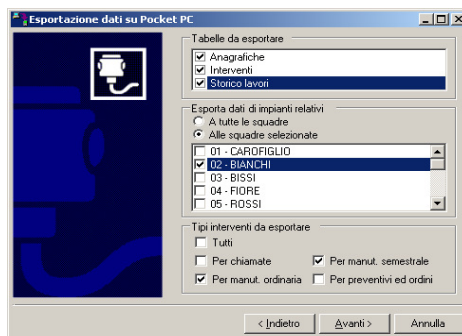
Esportazione dati su Pocket PC

Tabelle da esportare
☑ Anagrafiche
☑ Interventi
☑ Storico lavori

Esporta dati di impianti relativi
○ A tutte le squadre
● Alle squadre selezionate
☐ 01 - CAROFIGLIO
☑ 02 - BIANCHI
☐ 03 - BISSI
☐ 04 - FIORE
☐ 05 - ROSSI

Tipi interventi da esportare
☐ Tutti
☐ Per chiamate
☑ Per manut. semestrale
☑ Per manut. ordinaria
☐ Per preventivi ed ordini

< Indietro
Avanti >
Annulla